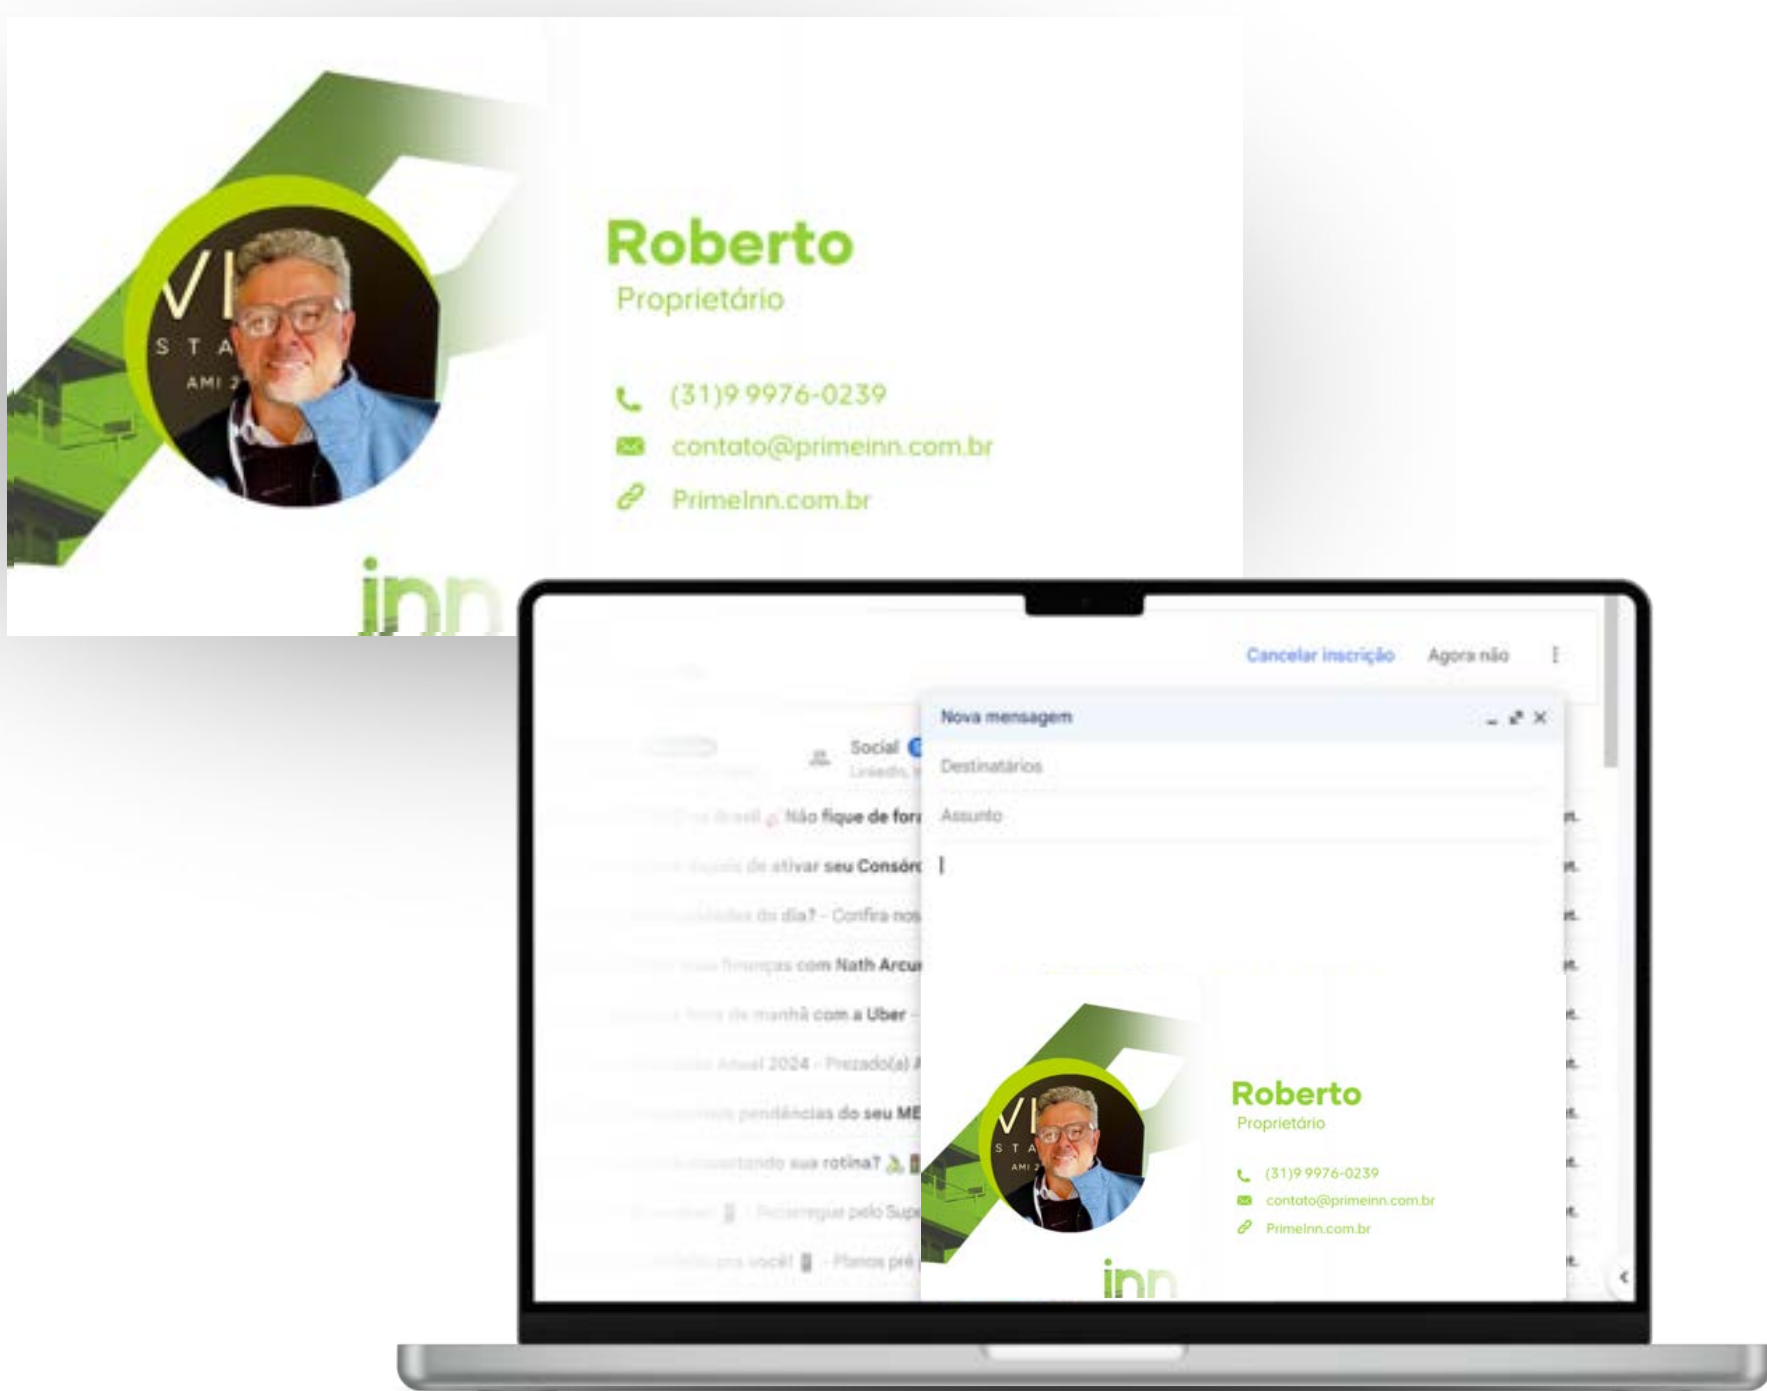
VI
STA
AMI 2

Roberto
Proprietário

(31)9 9976-0239
contato@primeinn.com.br
PrimeInn.com.br

inn

Cancelar inscrição
Agora não

Social
LinkedIn,

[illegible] Não fique de fora
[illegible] de ativar seu Consórc
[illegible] do dia? - Confira nos
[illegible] finanças com Nath Arcu
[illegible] de manhã com a Uber -
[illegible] Anual 2024 - Prezado(a)
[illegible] pendências do seu ME
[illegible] sua rotina?
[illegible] Recarregue pelo Sup
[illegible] pra você! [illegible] Planos pré

Nova mensagem
Destinatários
Assunto

VI
STA
AMI 2

Roberto
Proprietário

(31)9 9976-0239
contato@primeinn.com.br
PrimeInn.com.br

inn